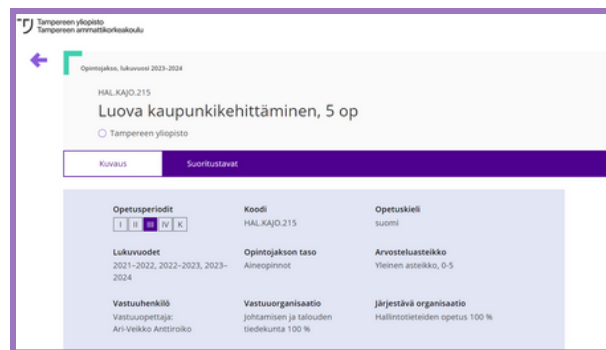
Tampereen yliopisto
Tampereen ammattikorkeakoulu

Opintojakso, lukuvuosi 2023–2024

HAL.KAJO.215

Luova kaupunkikehittäminen, 5 op

Tampereen yliopisto

Kuvaus

Suoritustavat

Opetusperiodit

I II III IV K

Koodi

HAL.KAJO.215

Opetuskieli

suomi

Lukuvuodet

2021–2022, 2022–2023, 2023–2024

Opintojakson taso

Aineopinnot

Arvosteluasteikko

Yleinen asteikko, 0-5

Vastuuhenkilö

Vastuuopettaja: Ari-Veikko Anttiroiko

Vastuuorganisaatio

Johtamisen ja talouden tiedekunta 100 %

Järjestävä organisaatio

Hallintotieteiden opetus 100 %